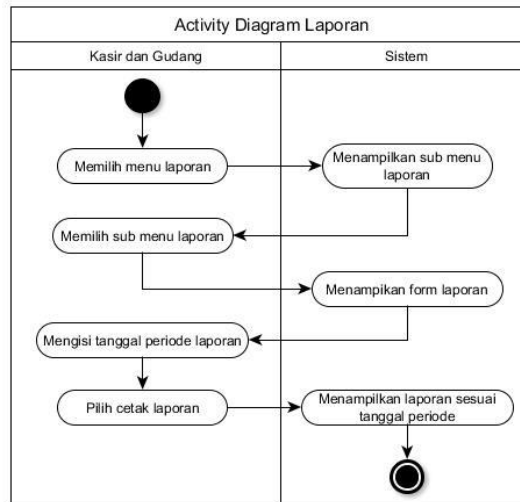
Activity Diagram Laporan

Kasir dan Gudang

Sistem

Memilih menu laporan

Menampilkan sub menu laporan

Memilih sub menu laporan

Menampikan form laporan

Mengisi tanggal periode laporan

Pilih cetak laporan

Menampilkan laporan sesuai tanggal periode